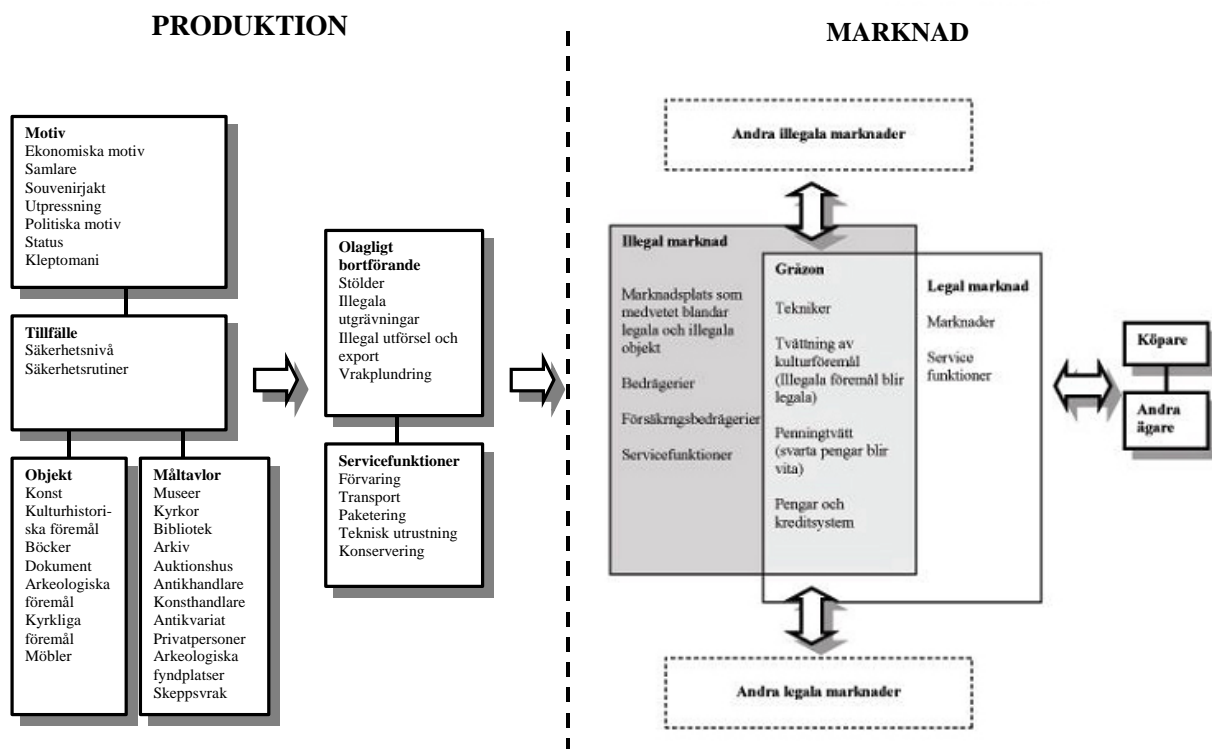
PRODUKTION

MARKNAD

Motiv
Ekonomiska motiv
Samlare
Souvenirjakt
Utpressning
Politiska motiv
Status
Kleptomani

Tillfälle
Säkerhetsnivå
Säkerhetsrutiner

Objekt
Konst
Kulturhistoriska föremål
Böcker
Dokument
Arkeologiska föremål
Kyrkliga föremål
Möbler

Måltavlor
Museer
Kyrkor
Bibliotek
Arkiv
Auktionshus
Antikhandlare
Konsthandlare
Antikvariat
Privatpersoner
Arkeologiska fyndplatser
Skeppsvrak

Olagligt bortförande
Stölder
Illegala utgrävningar
Illegal utförsel och export
Vrakplundring

Servicefunktioner
Förvaring
Transport
Paketering
Teknisk utrustning
Konservering

Andra illegala marknader

Illegal marknad
Marknadsplats som medvetet blandar legala och illegala objekt
Bedrägerier
Försäkrngsbedrägerier
Servicefunktioner

Gråzon
Tekniker
Tvättning av kulturföremål (Illegala föremål blir legala)
Penningtvätt (svarta pengar blir vita)
Pengar och kreditsystem

Legal marknad
Marknader
Service funktioner

Köpare

Andra ägare

Andra legala marknader